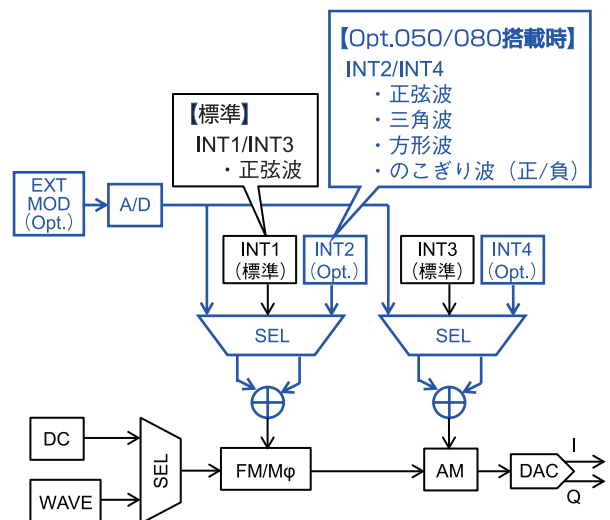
【Opt.050/080搭載時】
INT2/INT4
・正弦波
・三角波
・方形波
・のこぎり波（正/負）

【標準】
INT1/INT3
・正弦波

EXT MOD (Opt.)

A/D

INT1 (標準)

INT2 (Opt.)

INT3 (標準)

INT4 (Opt.)

SEL

SEL

DC

WAVE

SEL

FM/Mφ

AM

DAC

I

Q